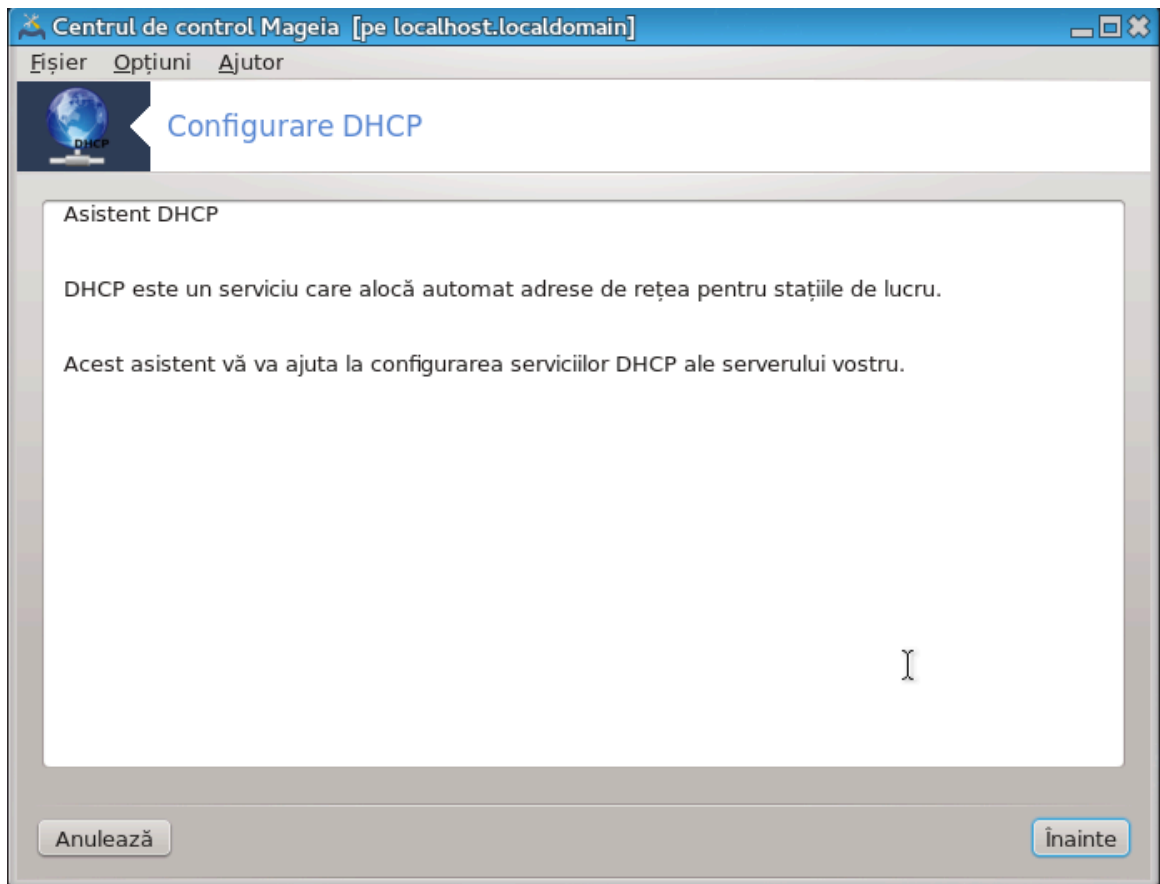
Centrul de control Mageia [pe localhost.localdomain]

Fișier Opțiuni Ajutor

DHCP

Configurare DHCP

Asistent DHCP

DHCP este un serviciu care alocă automat adrese de rețea pentru stațiile de lucru.

Acest asistent vă va ajuta la configurarea serviciilor DHCP ale serverului vostru.

Anulează

Înainte